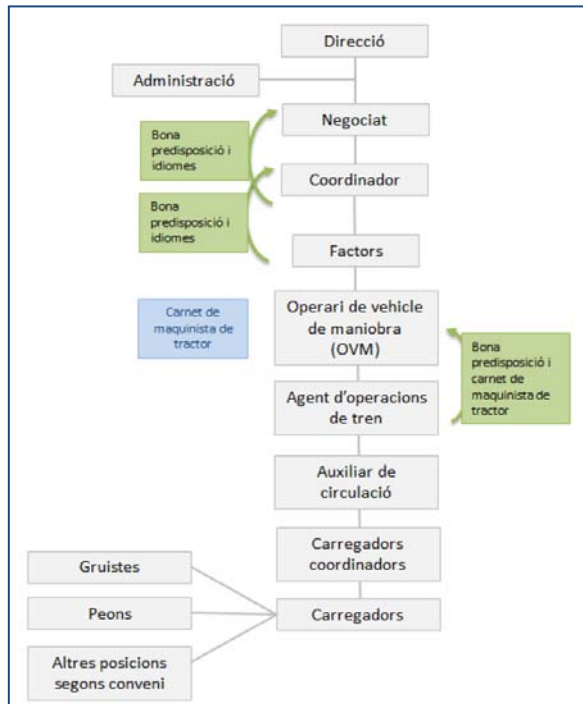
Direcció

Administració

Negociat

Bona predisposició i idiomes

Coordinador

Bona predisposició i idiomes

Factors

Carnet de maquinista de tractor

Operari de vehicle de maniobra (OVM)

Bona predisposició i carnet de maquinista de tractor

Agent d'operacions de tren

Auxiliar de circulació

Carregadors coordinadors

Gruistes

Peons

Altres posicions segons conveni

Carregadors